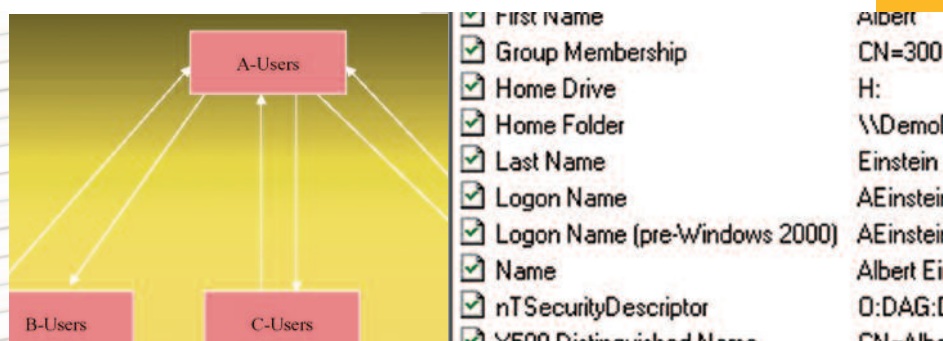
A-Users

B-Users

C-Users

First Name | Albert
Group Membership | CN=300
Home Drive | H:
Home Folder | \\Demol
Last Name | Einstein
Logon Name | AEinstei
Logon Name (pre-Windows 2000) | AEinstei
Name | Albert Ei
nTSecurityDescriptor | O:DAG:D
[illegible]